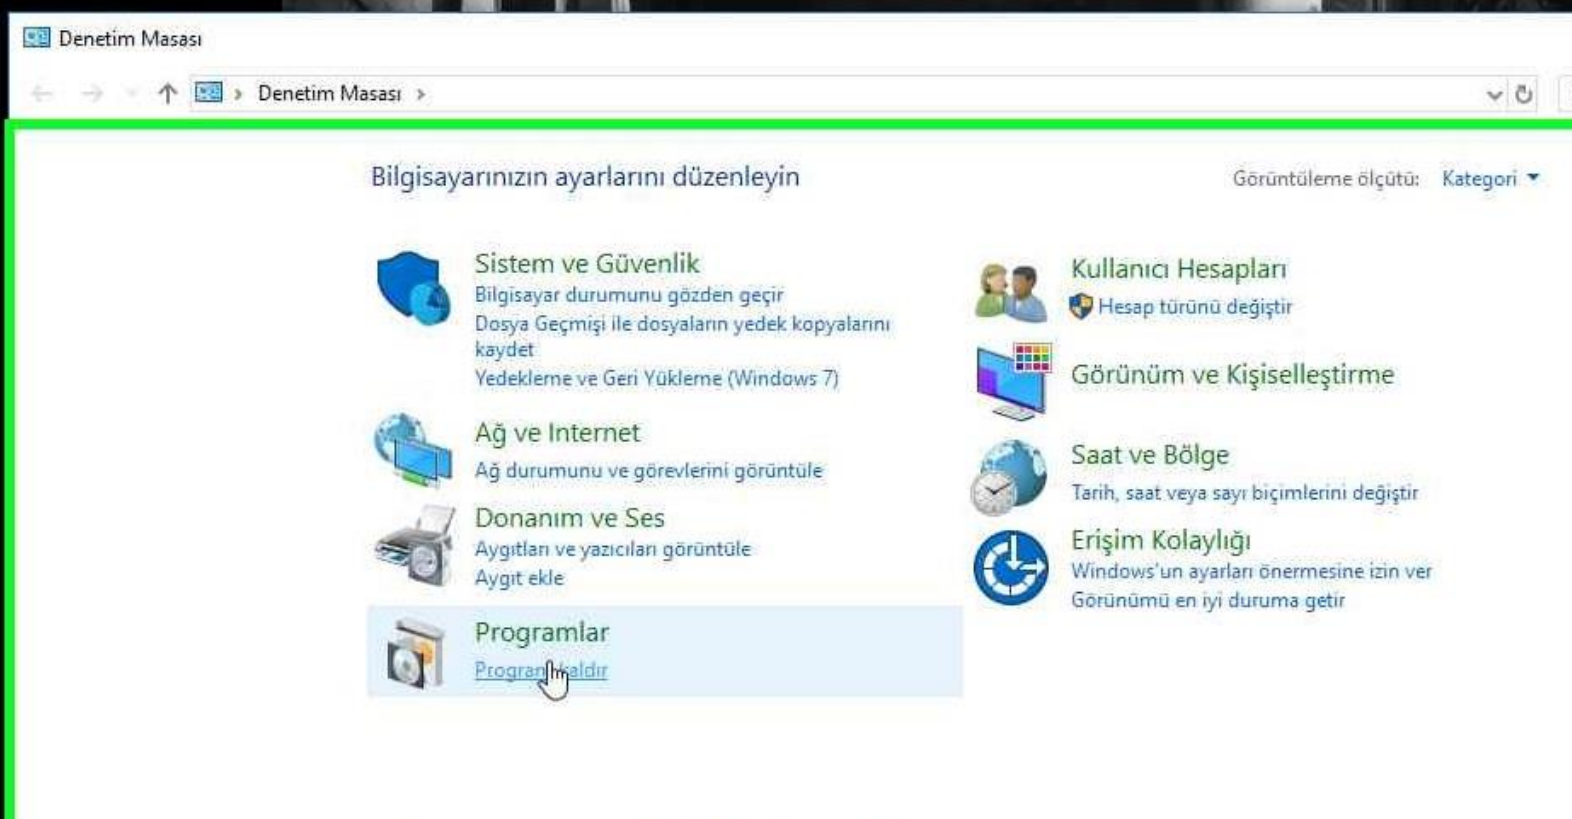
Denetim Masası

Denetim Masası >

Bilgisayarınızın ayarlarını düzenleyin

Görüntüleme ölçütü: Kategori

Sistem ve Güvenlik
Bilgisayar durumunu gözden geçir
Dosya Geçmişi ile dosyaların yedek kopyalarını kaydet
Yedekleme ve Geri Yükleme (Windows 7)

Ağ ve Internet
Ağ durumunu ve görevlerini görüntüle

Donanım ve Ses
Aygıtları ve yazıcıları görüntüle
Aygıt ekle

Programlar
Progra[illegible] kaldır

Kullanıcı Hesapları
Hesap türünü değiştir

Görünüm ve Kişiselleştirme

Saat ve Bölge
Tarih, saat veya sayı biçimlerini değiştir

Erişim Kolaylığı
Windows'un ayarları önermesine izin ver
Görünümü en iyi duruma getir